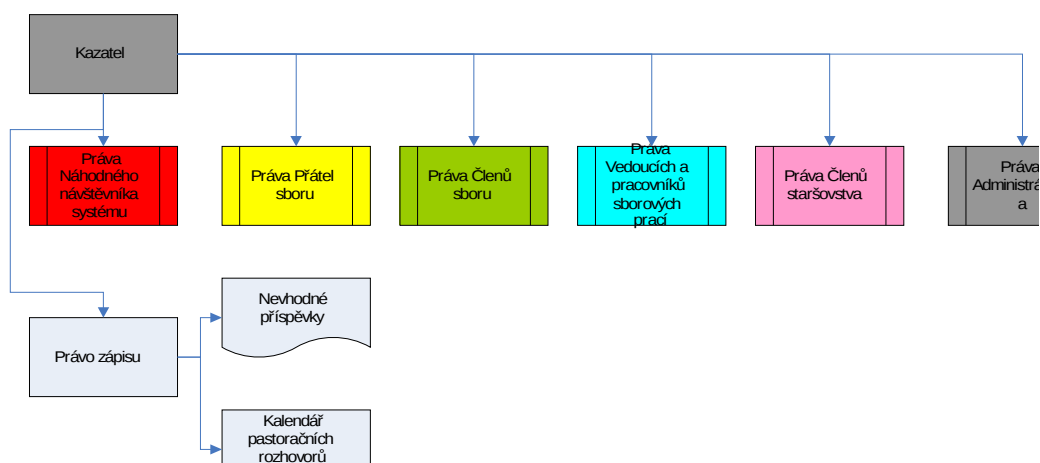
Kazatel

Práva Náhodného návštěvníka systému

Práva Přátel sboru

Práva Členů sboru

Práva Vedoucích a pracovníků sborových prací

Práva Členů staršovstva

Práva Administr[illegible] a

Právo zápisu

Nevhodné příspěvky

Kalendář pastoračních rozhovorů